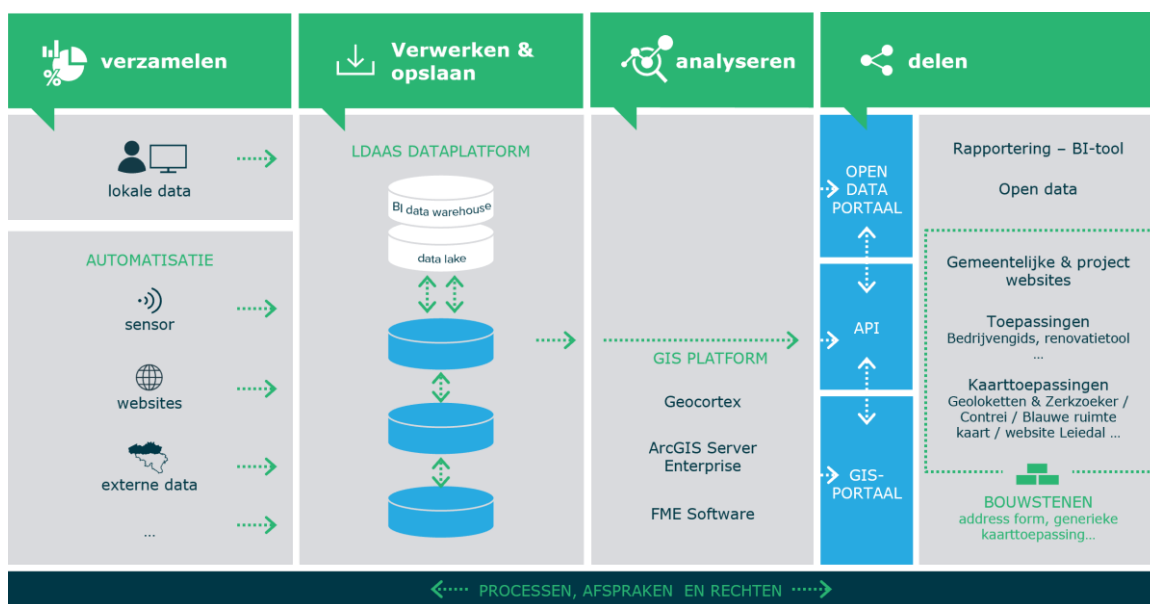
verzamelen

Verwerken & opslaan

analyseren

delen

lokale data

AUTOMATISATIE

sensor

websites

externe data

...

LDAAS DATAPLATFORM

BI data warehouse

data lake

GIS PLATFORM

Geocortex

ArcGIS Server Enterprise

FME Software

OPEN DATA PORTAAL

API

GIS-PORTAAL

Rapportering – BI-tool

Open data

Gemeentelijke & project websites

Toepassingen
Bedrijvengids, renovatietool
...

Kaarttoepassingen
Geoloketten & Zerkzoeker / Contrei / Blauwe ruimte kaart / website Leiedal ...

BOUWSTENEN
address form, generieke kaarttoepassing...

PROCESSEN, AFSPRAKEN EN RECHTEN